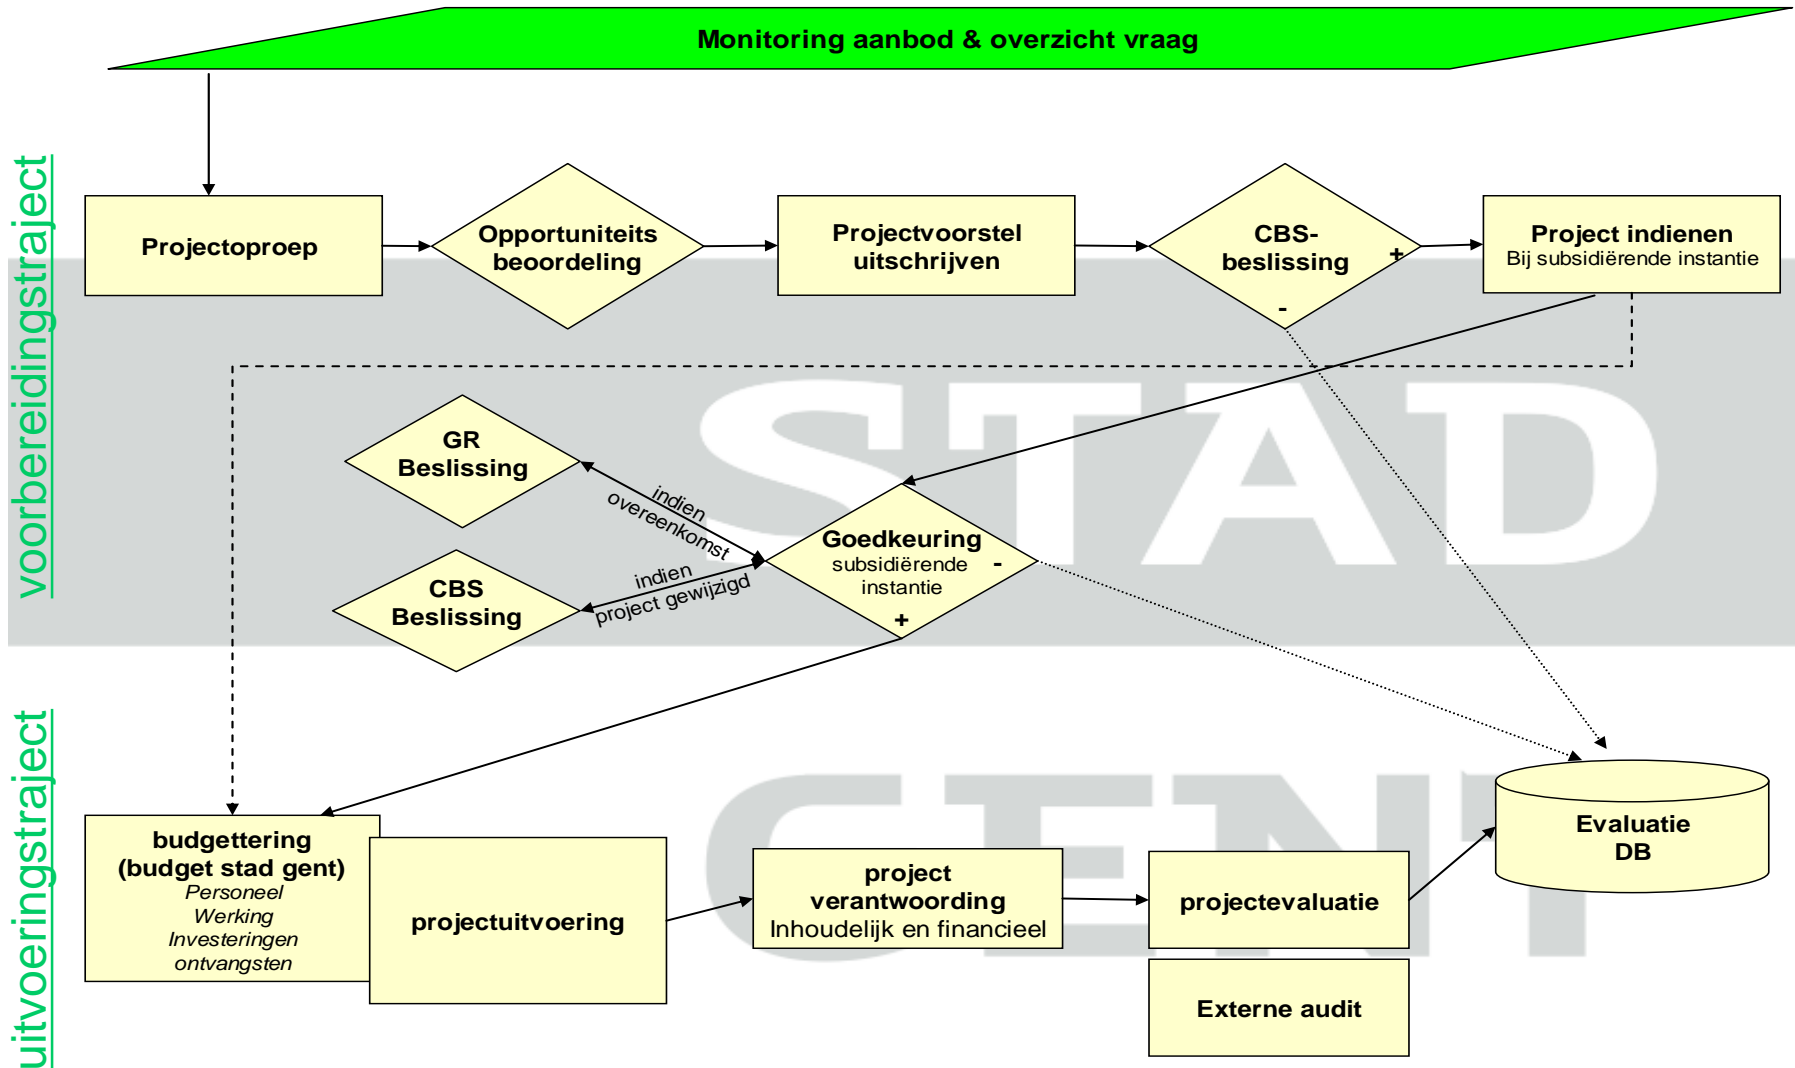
Monitoring aanbod & overzicht vraag

voorbereidingstraject

Projectoproep

Opportuniteits beoordeling

Projectvoorstel uitschrijven

CBS-beslissing
+
-

Project indienen
Bij subsidiërende instantie

STAD

GR Beslissing

indien overeenkomst

CBS Beslissing

indien project gewijzigd

Goedkeuring
subsidiërende instantie
-
+

GENT

uitvoeringstraject

budgettering (budget stad gent)
Personeel
Werking
Investeringen
ontvangsten

projectuitvoering

project verantwoording
Inhoudelijk en financieel

projectevaluatie

Externe audit

Evaluatie DB